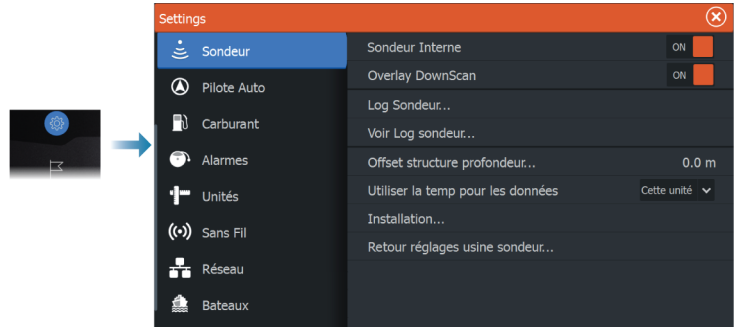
Settings

Sondeur
Pilote Auto
Carburant
Alarmes
Unités
Sans Fil
Réseau
Bateaux

Sondeur Interne ON
Overlay DownScan ON
Log Sondeur...
Voir Log sondeur...
Offset structure profondeur... 0.0 m
Utiliser la temp pour les données Cette unité
Installation...
Retour réglages usine sondeur...